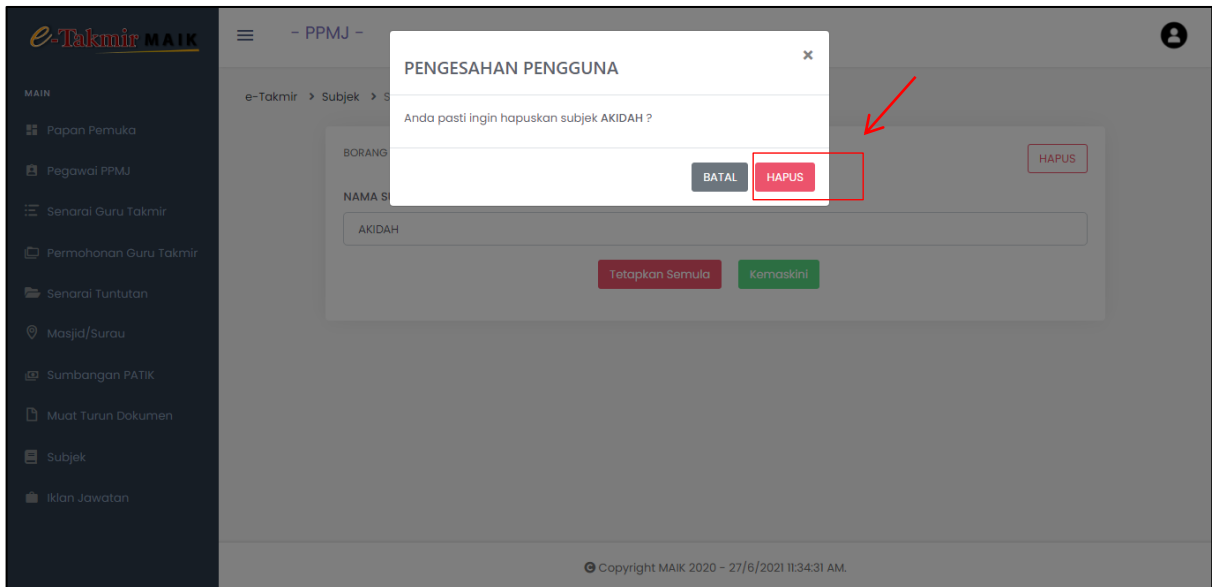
e-Takmir MAIK

MAIN

Papan Pemuka

Pegawai PPMJ

Senarai Guru Takmir

Permohonan Guru Takmir

Senarai Tuntutan

Masjid/Surau

Sumbangan PATIK

Muat Turun Dokumen

Subjek

Iklan Jawatan

- PPMJ -

e-Takmir > Subjek > S

BORANG

HAPUS

NAMA S

AKIDAH

Tetapkan Semula

Kemaskini

PENGESAHAN PENGGUNA

×

Anda pasti ingin hapuskan subjek AKIDAH ?

BATAL

HAPUS

Copyright MAIK 2020 - 27/6/2021 11:34:31 AM.